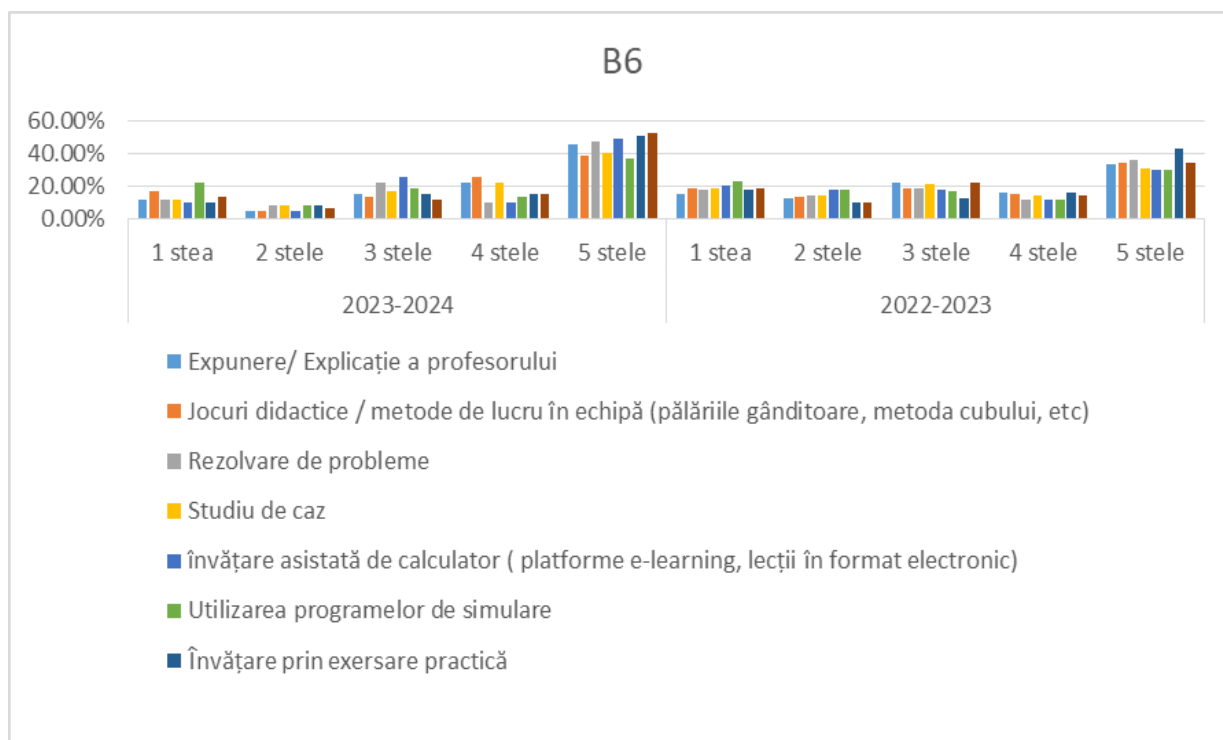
B6

60.00%
40.00%
20.00%
0.00%

1 stea
2 stele
3 stele
4 stele
5 stele
2023-2024

1 stea
2 stele
3 stele
4 stele
5 stele
2022-2023

Expunere/ Explicație a profesorului
Jocuri didactice / metode de lucru în echipă (pălăriile gânditoare, metoda cubului, etc)
Rezolvare de probleme
Studiu de caz
învățare asistată de calculator ( platforme e-learning, lecții în format electronic)
Utilizarea programelor de simulare
Învățare prin exersare practică